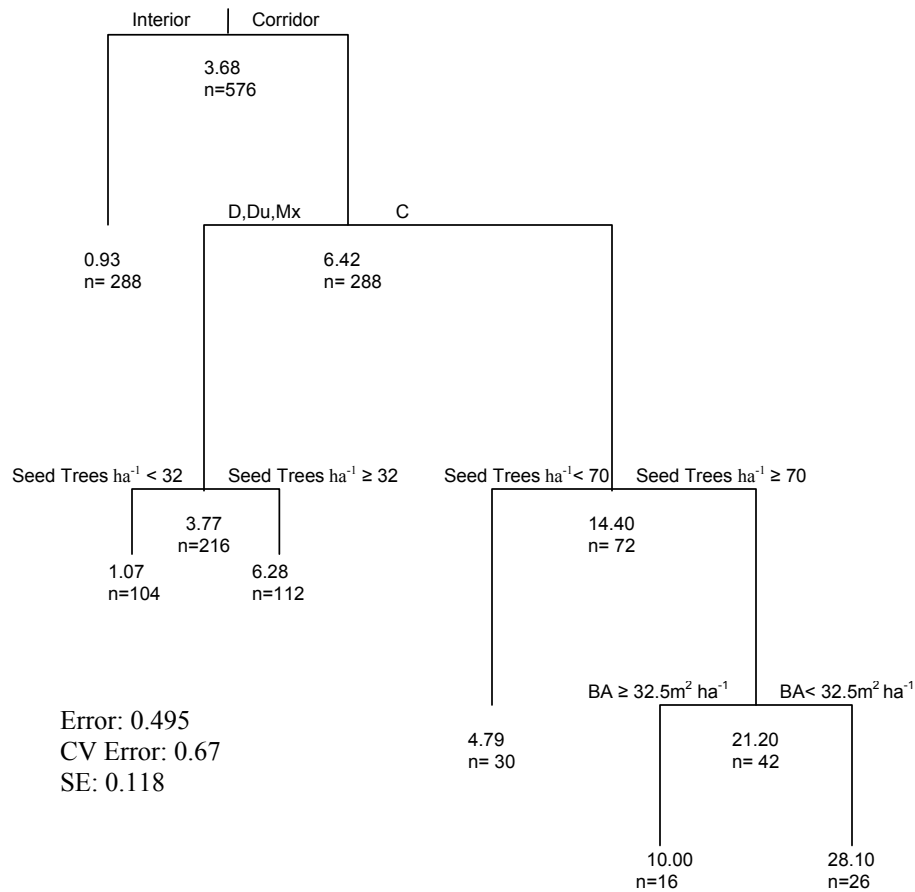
Interior | Corridor

3.68
n=576

D,Du,Mx C

0.93
n= 288

6.42
n= 288

Seed Trees ha$^{-1}$ < 32 Seed Trees ha$^{-1}$ ≥ 32

Seed Trees ha$^{-1}$< 70 Seed Trees ha$^{-1}$ ≥ 70

3.77
n=216

14.40
n= 72

1.07
n=104

6.28
n=112

BA ≥ 32.5m$^{2}$ ha$^{-1}$ BA< 32.5m$^{2}$ ha$^{-1}$

Error: 0.495
CV Error: 0.67
SE: 0.118

4.79
n= 30

21.20
n= 42

10.00
n=16

28.10
n=26